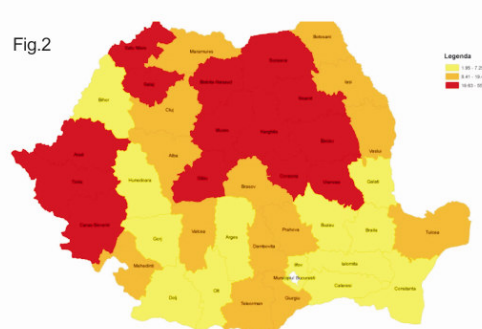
Fig.2

Legenda
1.86 - 7.2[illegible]
8.41 - 16.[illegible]
16.63 - 3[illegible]

Satu Mare
Maramures
Botosani
Suceava
Iasi
Salaj
Bistrita-Nasaud
Neamt
Bihor
Cluj
Vaslui
Mures
Harghita
Bacau
Arad
Alba
Timis
Hunedoara
Sibiu
Covasna
Vrancea
Galati
Brasov
Caras-Severin
Buzau
Braila
Tulcea
Gorj
Valcea
Arges
Prahova
Dambovita
Mehedinti
Ilfov
Ialomita
Municipiul Bucuresti
Dolj
Olt
Calarasi
Constanta
Teleorman
Giurgiu